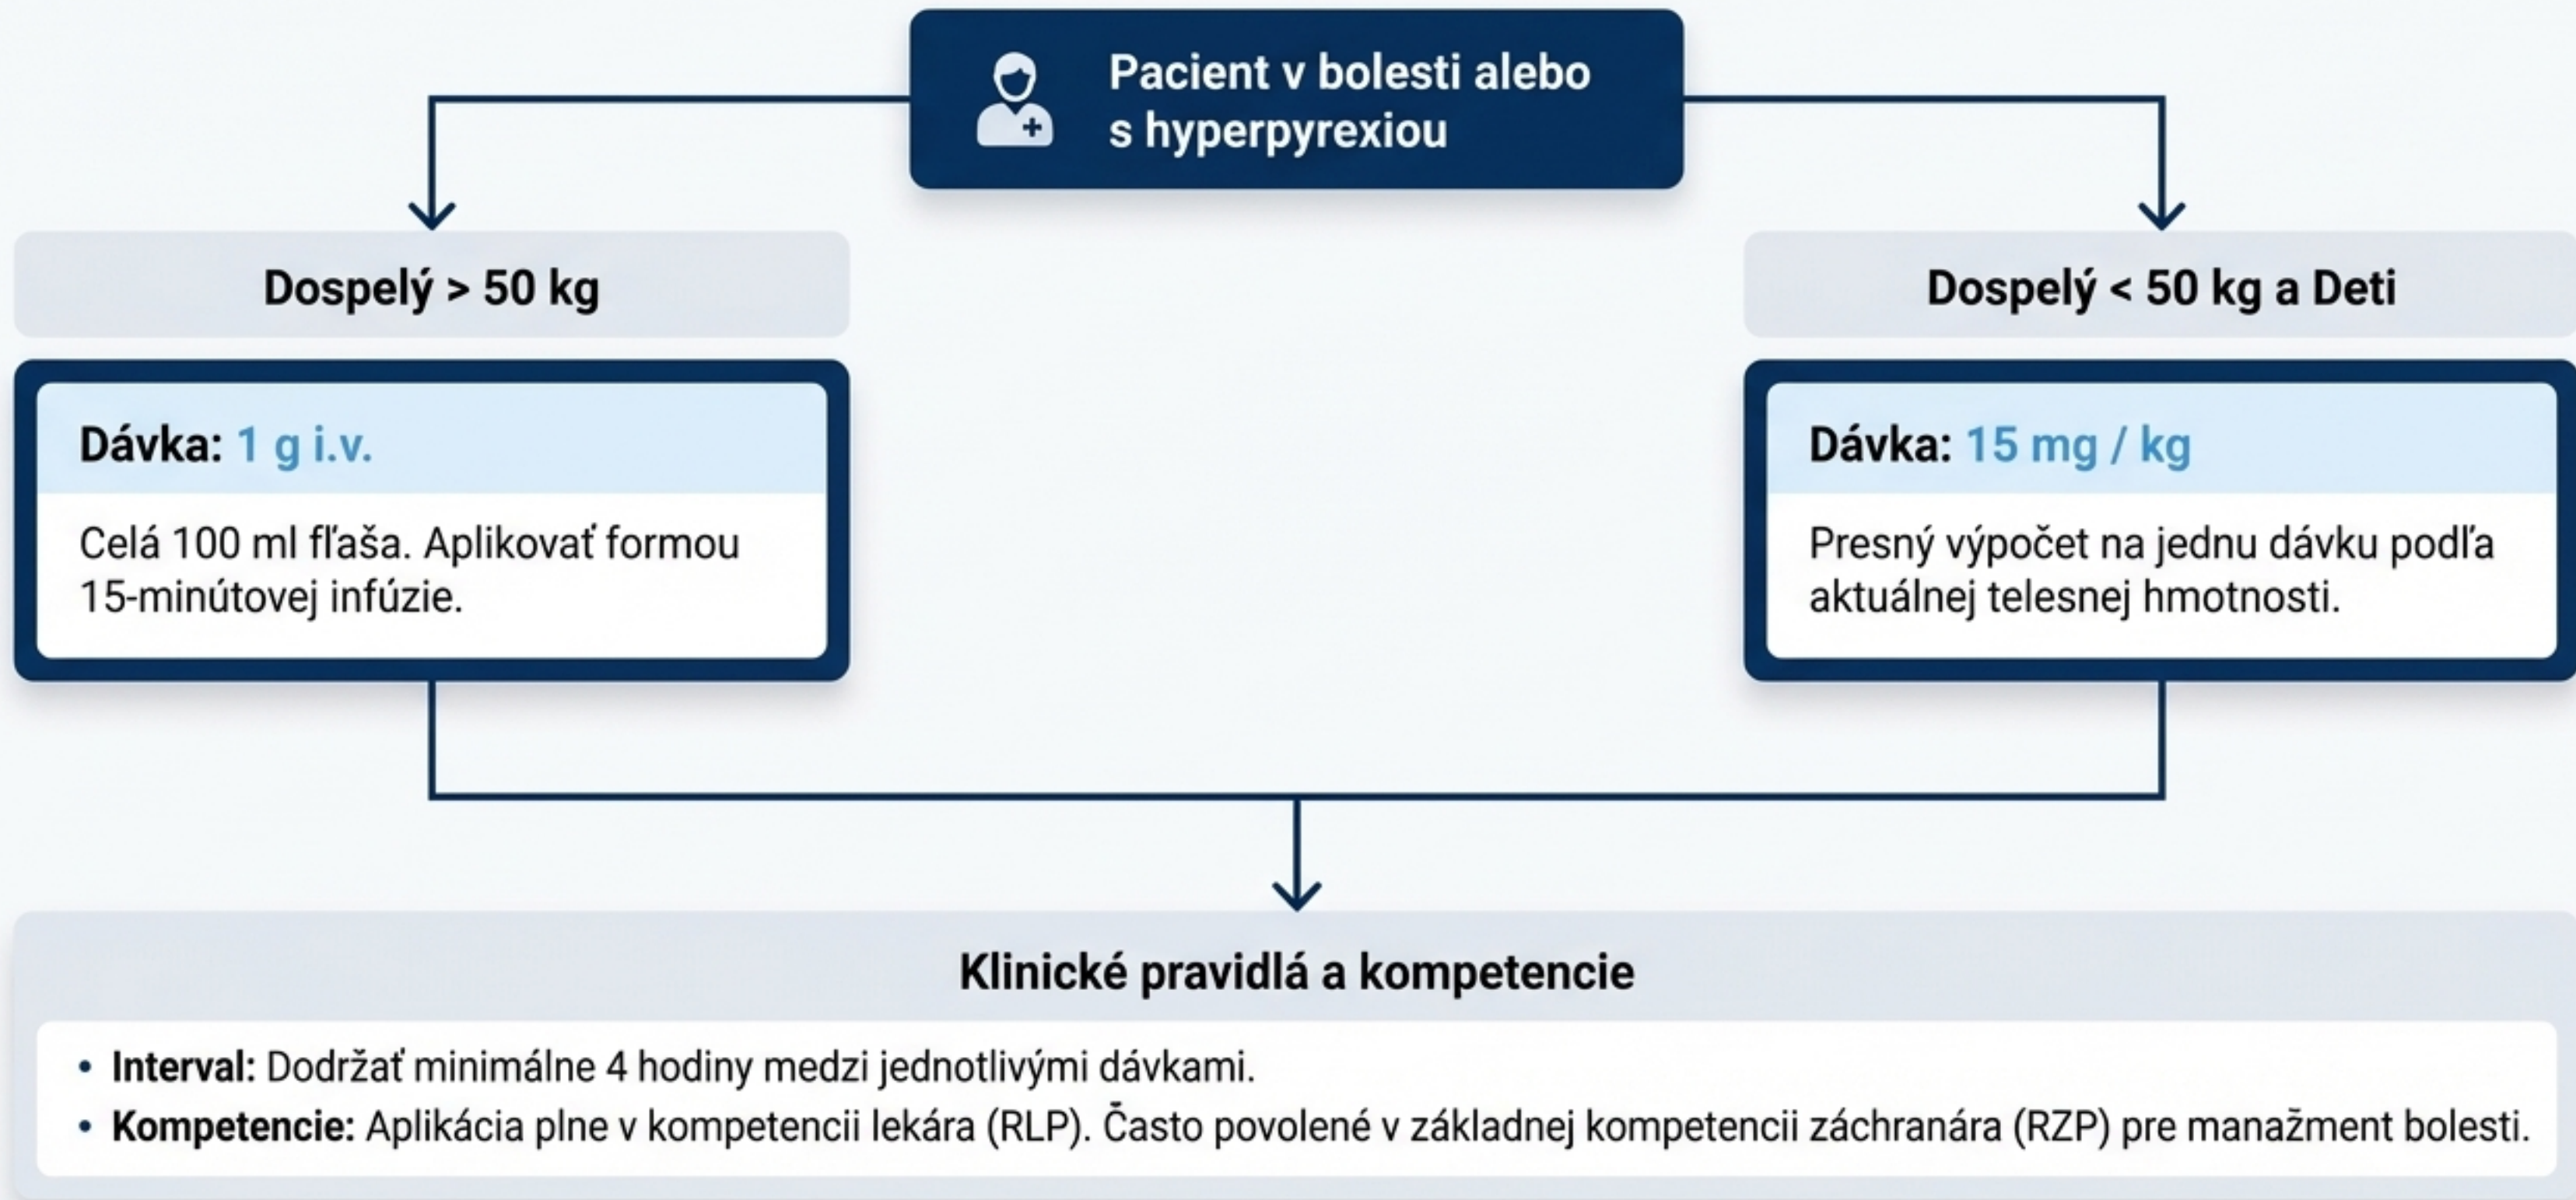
Pacient v bolesti alebo s hyperpyrexiou

Dospelý > 50 kg

Dávka: 1 g i.v.

Celá 100 ml fľaša. Aplikovať formou 15-minútovej infúzie.

Dospelý < 50 kg a Deti

Dávka: 15 mg / kg

Presný výpočet na jednu dávku podľa aktuálnej telesnej hmotnosti.

Klinické pravidlá a kompetencie

• **Interval:** Dodržať minimálne 4 hodiny medzi jednotlivými dávkami.
• **Kompetencie:** Aplikácia plne v kompetencii lekára (RLP). Často povolené v základnej kompetencii záchranára (RZP) pre manažment bolesti.